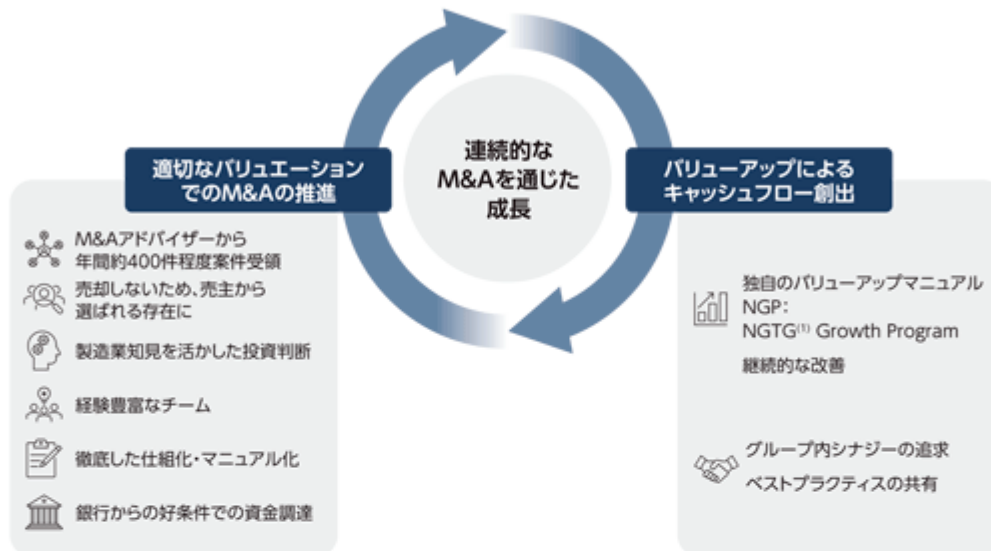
連続的な
M&Aを通じた
成長

適切なバリュエーション
でのM&Aの推進

M&Aアドバイザーから
年間約400件程度案件受領

売却しないため、売主から
選ばれる存在に

製造業知見を活かした投資判断

経験豊富なチーム

徹底した仕組化・マニュアル化

銀行からの好条件での資金調達

バリューアップによる
キャッシュフロー創出

独自のバリューアップマニュアル
NGP:
NGTG$^{(1)}$ Growth Program
継続的な改善

グループ内シナジーの追求
ベストプラクティスの共有